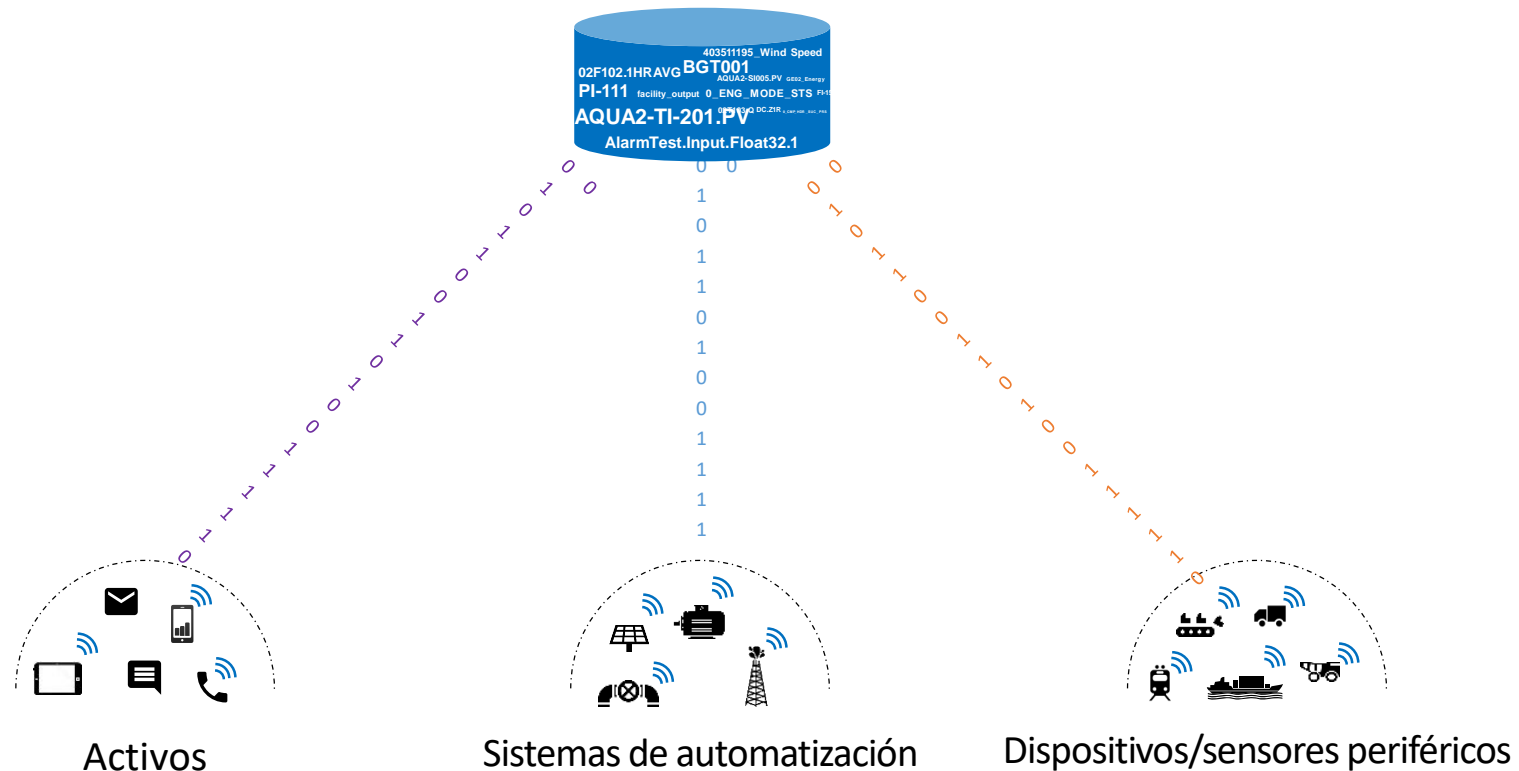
403511195_Wind Speed
02F102.1HRAVG BGT001
AQUA2-SI005.PV GE02_Energy
PI-111 facility_output 0_ENG_MODE_STS FI-1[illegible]
AQUA2-TI-201.PV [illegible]
AlarmTest.Input.Float32.1

0 0 1 0 1 1 0 1 0 1 1 0 1 1 1 1 0

0 0 1 0 1 1 0 1 0 0 1 1 1 1

0 0 1 0 1 1 0 0 1 1 0 1 0 0 1 1 1 0

Activos

Sistemas de automatización

Dispositivos/sensores periféricos